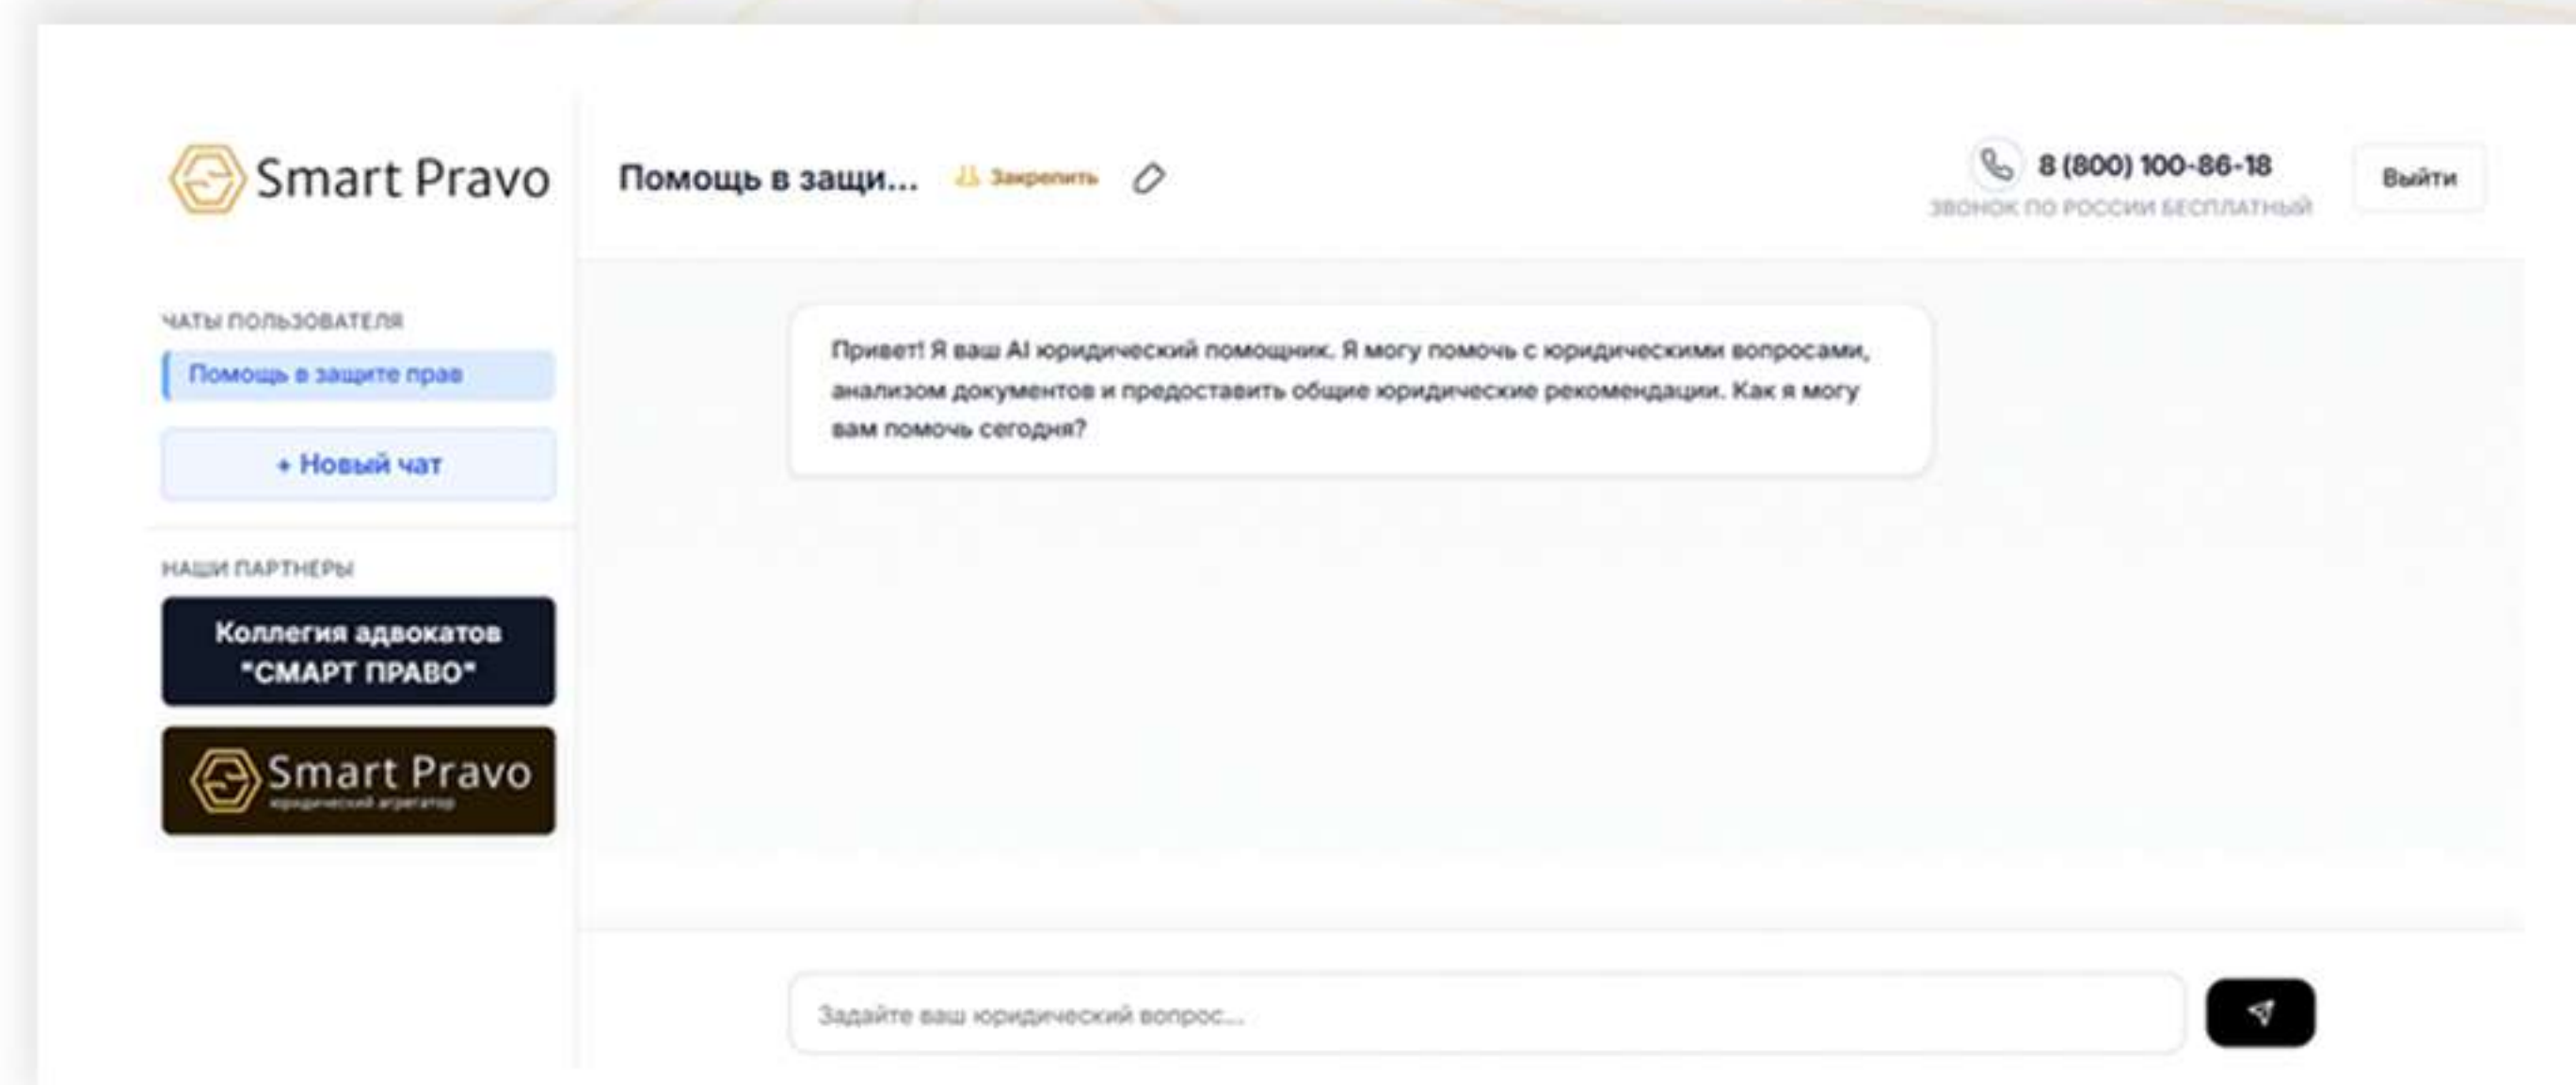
Smart Pravo

Помощь в защи...

Закрепить

8 (800) 100-86-18

ЗВОНОК ПО РОССИИ БЕСПЛАТНЫЙ

Выйти

ЧАТЫ ПОЛЬЗОВАТЕЛЯ

Помощь в защите прав

+ Новый чат

НАШИ ПАРТНЕРЫ

Коллегия адвокатов "СМАРТ ПРАВО"

Smart Pravo
юридический агрегатор

Привет! Я ваш AI юридический помощник. Я могу помочь с юридическими вопросами, анализом документов и предоставить общие юридические рекомендации. Как я могу вам помочь сегодня?

Задайте ваш юридический вопрос...